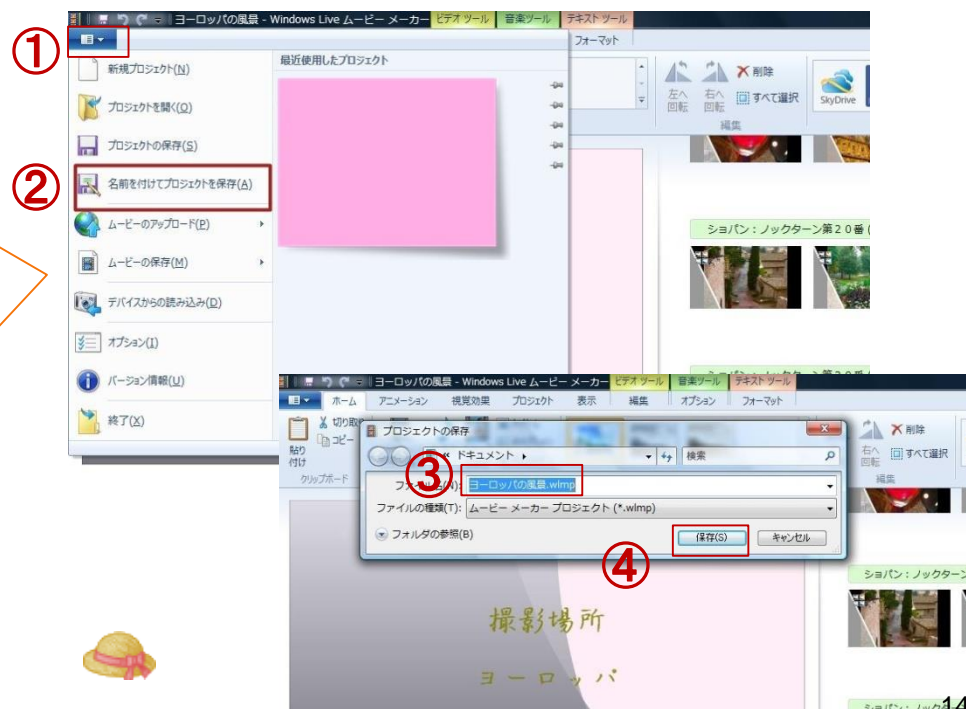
①

ヨーロッパの風景 - Windows Live ムービー メーカー　ビデオ ツール　音楽ツール　テキスト ツール

フォーマット

新規プロジェクト(N)

プロジェクトを開く(O)

プロジェクトの保存(S)

②

名前を付けてプロジェクトを保存(A)

ムービーのアップロード(P)

ムービーの保存(M)

デバイスからの読み込み(D)

オプション(I)

バージョン情報(U)

終了(X)

最近使用したプロジェクト

左へ回転　右へ回転　削除　すべて選択　編集　SkyDrive

ショパン：ノックターン第２０番

ヨーロッパの風景 - Windows Live ムービー メーカー　ビデオ ツール　音楽ツール　テキスト ツール

ホーム　アニメーション　視覚効果　プロジェクト　表示　編集　オプション　フォーマット

切り取り　コピー　貼り付け　クリップボード

プロジェクトの保存

ドキュメント　検索

③

ファイル名(N): ヨーロッパの風景.wlmp

ファイルの種類(T): ムービー メーカー プロジェクト (*.wlmp)

フォルダの参照(B)

保存(S)　キャンセル

④

右へ回転　削除　すべて選択　編集

ショパン：ノックターン

撮影場所

ヨーロッパ

14